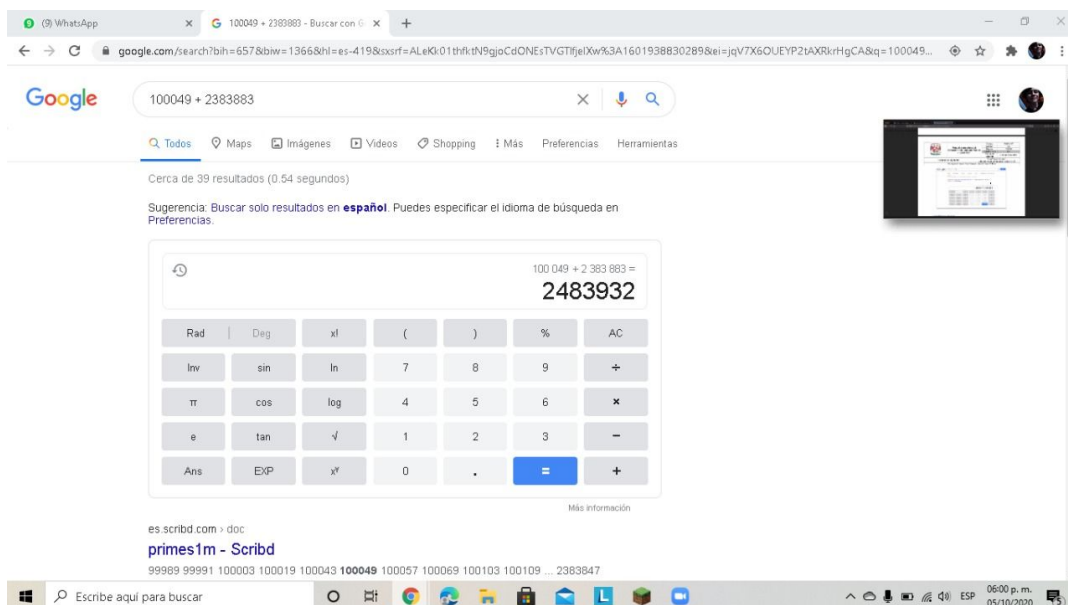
(9) WhatsApp
100049 + 2383883 - Buscar con G
google.com/search?bih=657&biw=1366&hl=es-419&sxsrf=ALeKk01thfktN9gjoCdONEsTVGTIfjelXw%3A1601938830289&ei=jqV7X6OUEYP2tAXRkrHgCA&q=100049...

Google
100049 + 2383883

Todos Maps Imágenes Videos Shopping Más Preferencias Herramientas

Cerca de 39 resultados (0.54 segundos)

Sugerencia: Buscar solo resultados en **español**. Puedes especificar el idioma de búsqueda en Preferencias.

100 049 + 2 383 883 =
2483932

| Rad | Deg | x! | ( | ) | % | AC |
|---|---|---|---|---|---|---|
| Inv | sin | ln | 7 | 8 | 9 | ÷ |
| π | cos | log | 4 | 5 | 6 | × |
| e | tan | √ | 1 | 2 | 3 | − |
| Ans | EXP | $x^y$ | 0 | . | = | + |

Más información

es.scribd.com › doc
primes1m - Scribd
99989 99991 100003 100019 100043 **100049** 100057 100069 100103 100109 ... 2383847

Escribe aquí para buscar
ESP 06:00 p. m. 05/10/2020